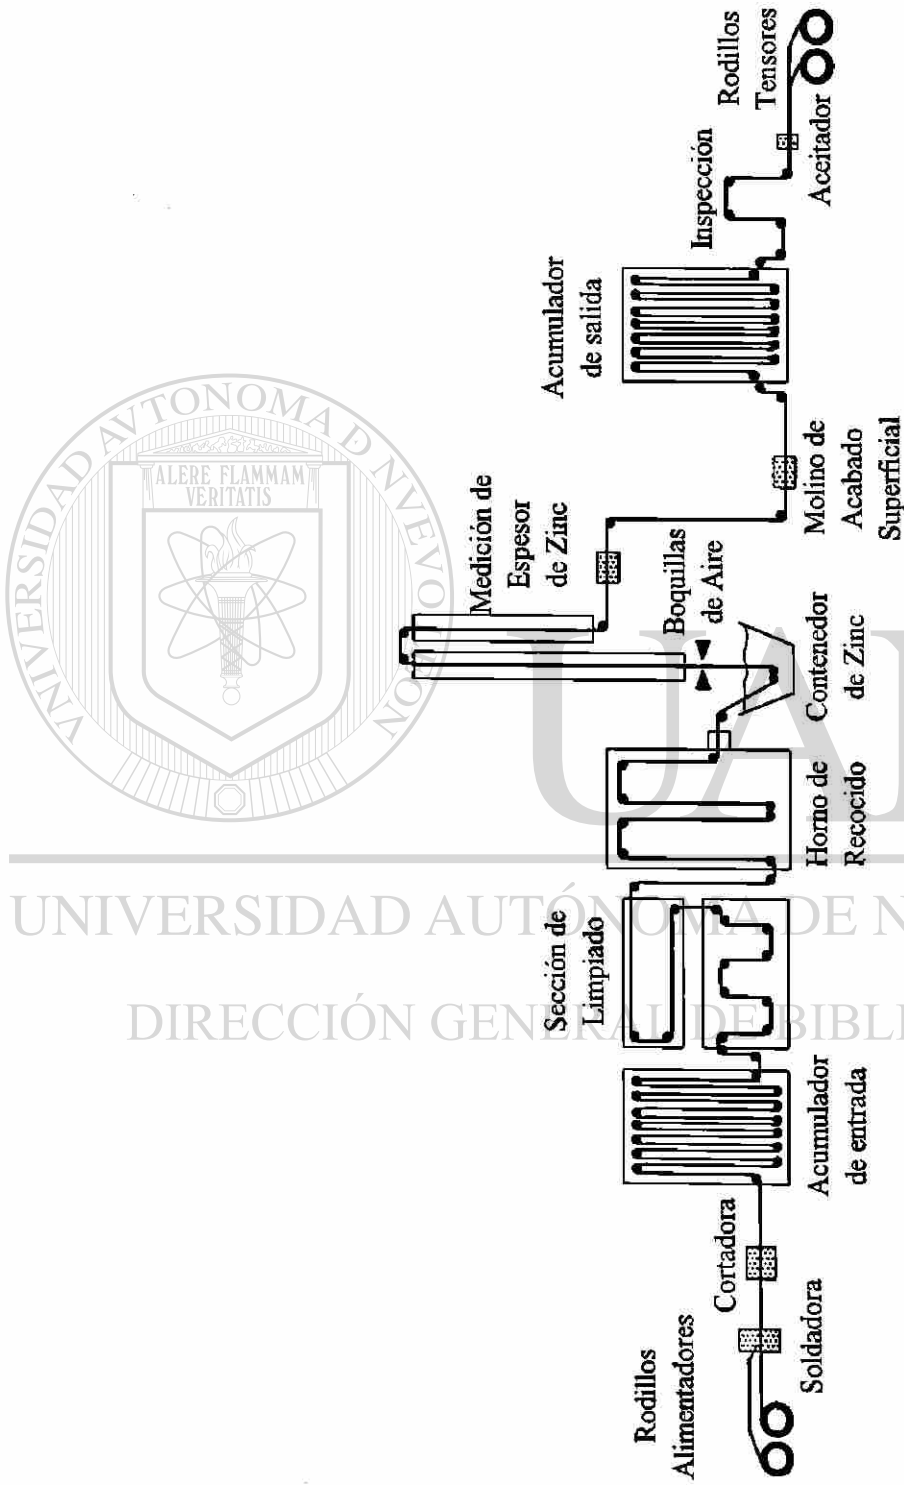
Rodillos Alimentadores

Soldadora

Cortadora

Acumulador de entrada

Sección de Limpiado

Horno de Recocido

Contenedor de Zinc

Boquillas de Aire

Medición de Espesor de Zinc

Molino de Acabado Superficial

Acumulador de salida

Inspección

Aceitador

Rodillos Tensores

ALERE FLAMMAM VERITATIS

UNIVERSIDAD AUTÓNOMA DE NUEVO LEÓN

UNIVERSIDAD AUTÓNOMA DE N

DIRECCIÓN GENERAL DE BIBL